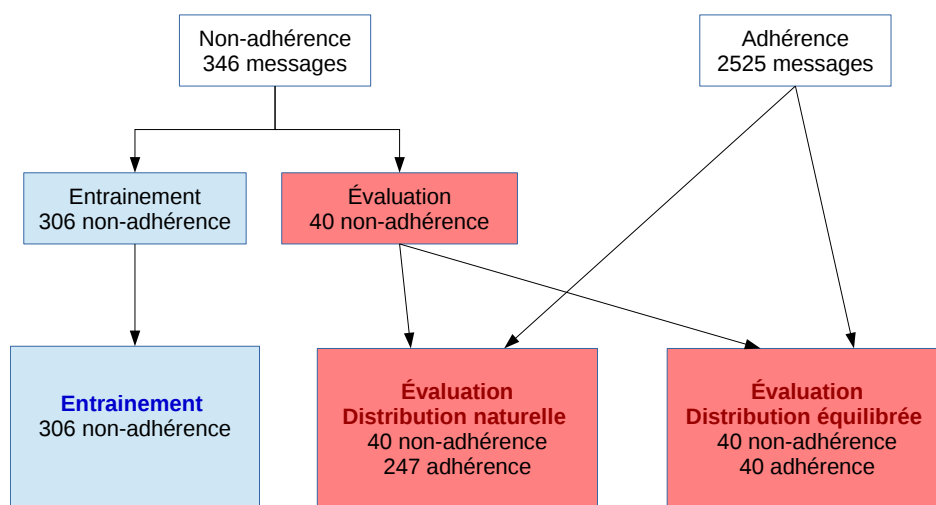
Non-adhérence
346 messages

Adhérence
2525 messages

Entrainement
306 non-adhérence

Évaluation
40 non-adhérence

Entrainement
306 non-adhérence

Évaluation
Distribution naturelle
40 non-adhérence
247 adhérence

Évaluation
Distribution équilibrée
40 non-adhérence
40 adhérence